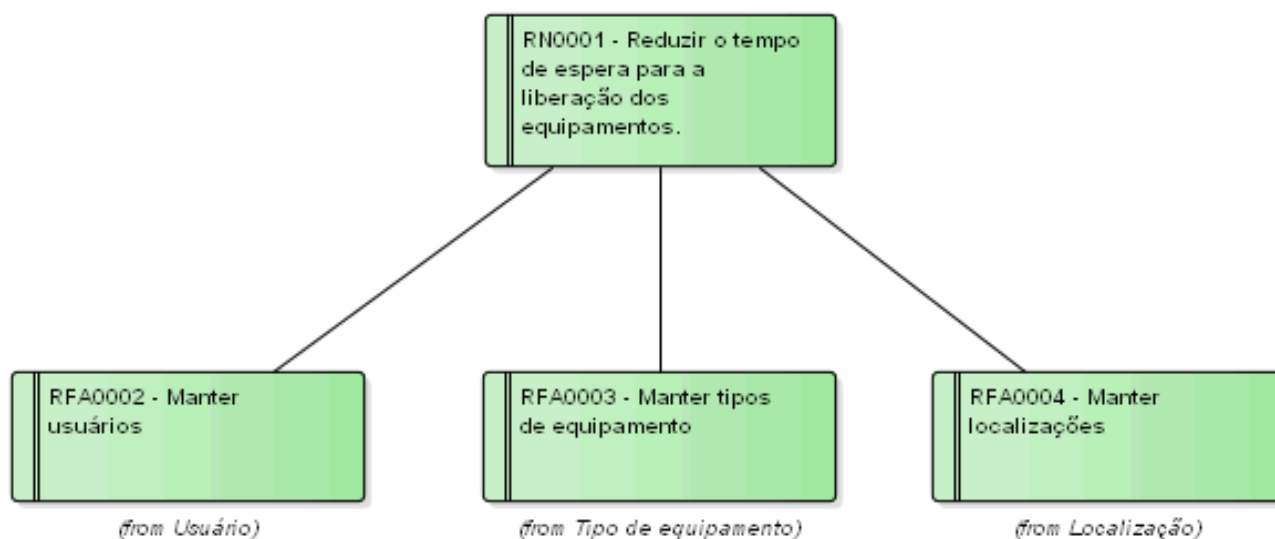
RN0001 - Reduzir o tempo de espera para a liberação dos equipamentos.

RFA0002 - Manter usuários

(from Usuário)

RFA0003 - Manter tipos de equipamento

(from Tipo de equipamento)

RFA0004 - Manter localizações

(from Localização)